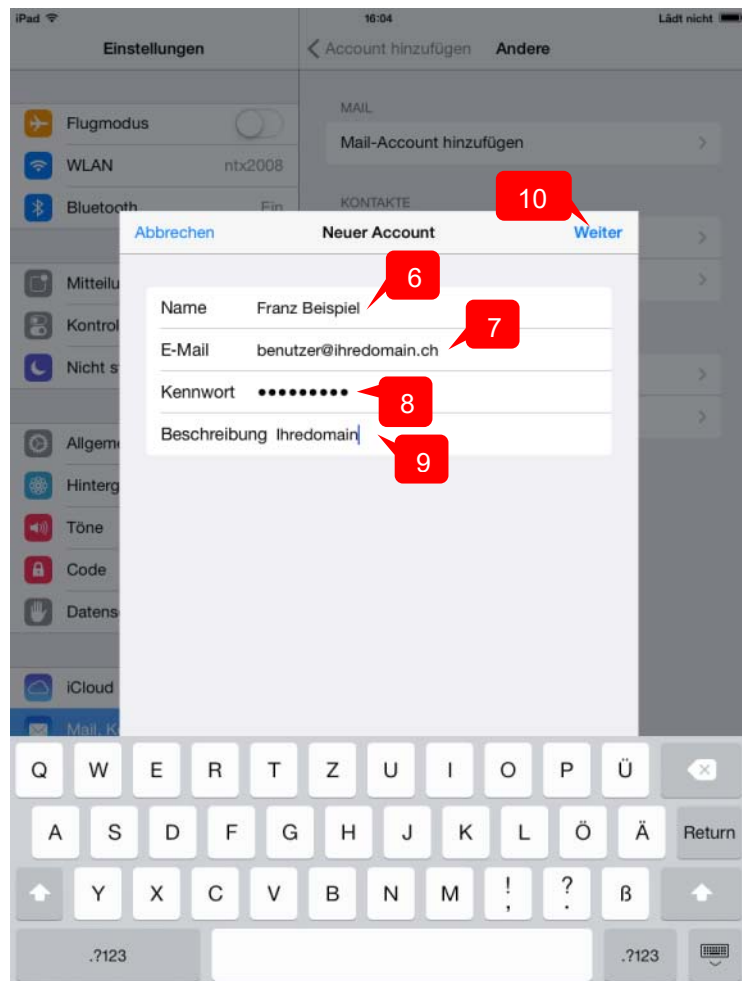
iPad 16:04 Lädt nicht

Einstellungen

Flugmodus
WLAN ntx2008
Bluetooth Ein
Mitteilu
Kontrol
Nicht s
Allgem
Hinterg
Töne
Code
Datens
iCloud
Mail, K

Account hinzufügen Andere

MAIL
Mail-Account hinzufügen
KONTAKTE

Abbrechen Neuer Account Weiter

10

Name Franz Beispiel
6
E-Mail benutzer@ihredomain.ch
7
Kennwort •••••••••
8
Beschreibung Ihredomain
9

Q W E R T Z U I O P Ü
A S D F G H J K L Ö Ä Return
Y X C V B N M ! , ? . ß
.?123 .?123